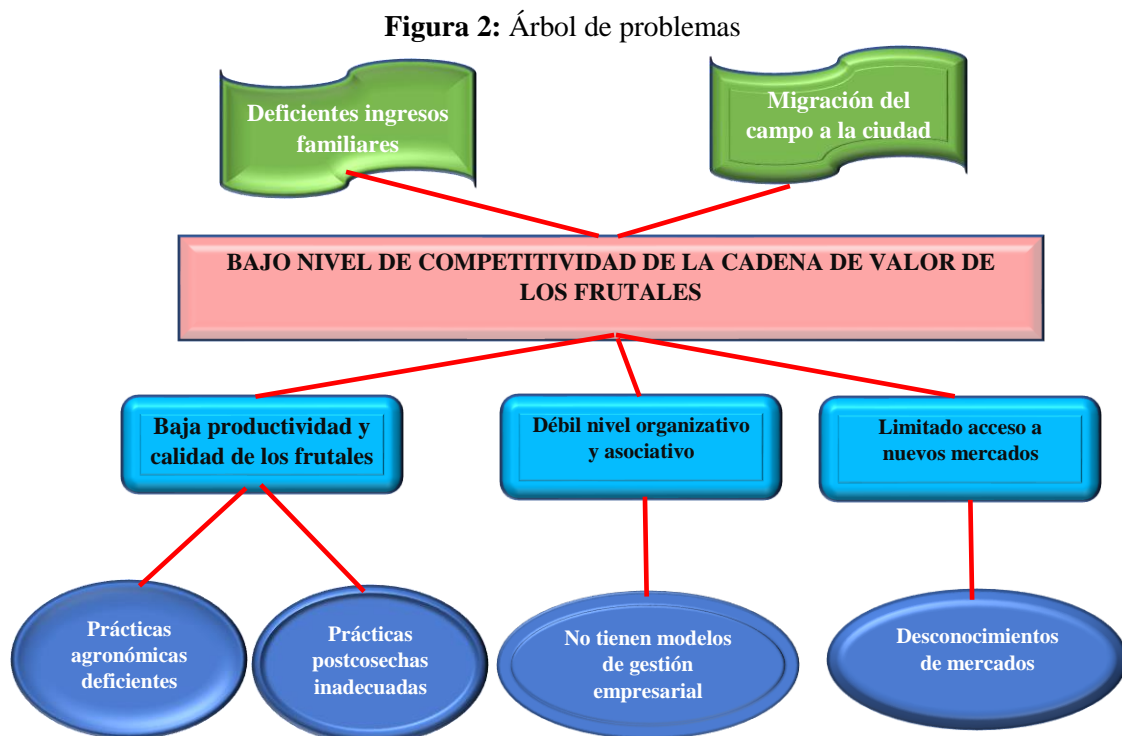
**Figura 2:** Árbol de problemas

Deficientes ingresos familiares

Migración del campo a la ciudad

BAJO NIVEL DE COMPETITIVIDAD DE LA CADENA DE VALOR DE LOS FRUTALES

Baja productividad y calidad de los frutales

Débil nivel organizativo y asociativo

Limitado acceso a nuevos mercados

Prácticas agronómicas deficientes

Prácticas postcosechas inadecuadas

No tienen modelos de gestión empresarial

Desconocimientos de mercados